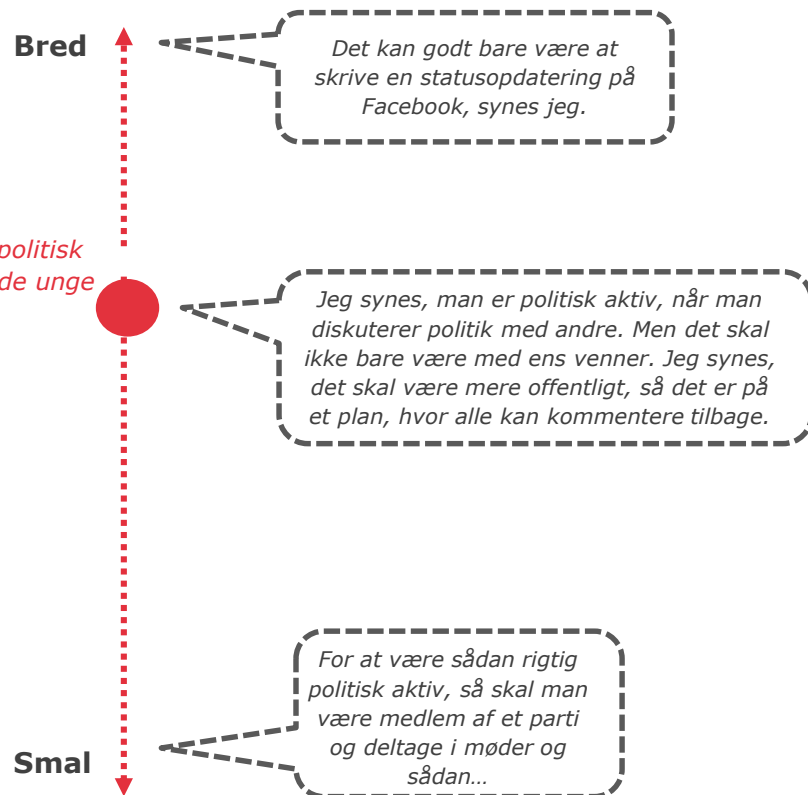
Bred

Det kan godt bare være at skrive en statusopdatering på Facebook, synes jeg.

politisk
de unge

Jeg synes, man er politisk aktiv, når man diskuterer politik med andre. Men det skal ikke bare være med ens venner. Jeg synes, det skal være mere offentligt, så det er på et plan, hvor alle kan kommentere tilbage.

For at være sådan rigtig politisk aktiv, så skal man være medlem af et parti og deltage i møder og sådan…

Smal